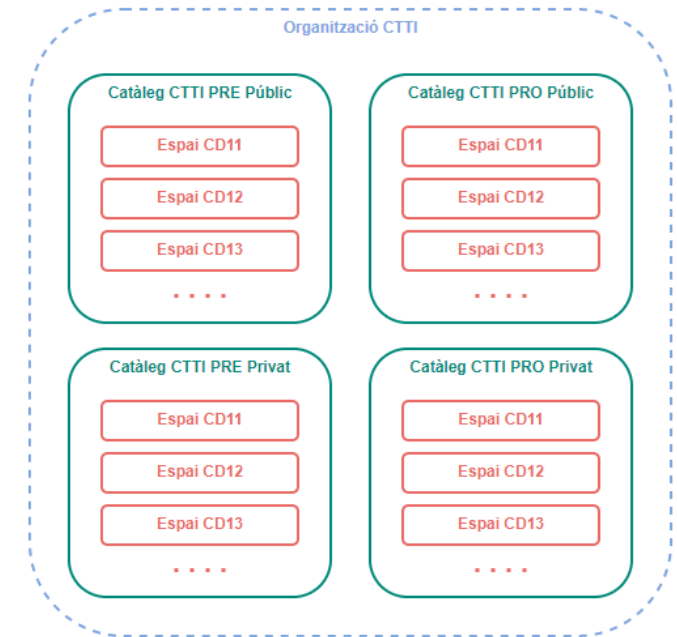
Organització CTTI

Catàleg CTTI PRE Públic

Espai CD11

Espai CD12

Espai CD13

. . . .

Catàleg CTTI PRO Públic

Espai CD11

Espai CD12

Espai CD13

. . . .

Catàleg CTTI PRE Privat

Espai CD11

Espai CD12

Espai CD13

. . . .

Catàleg CTTI PRO Privat

Espai CD11

Espai CD12

Espai CD13

. . . .